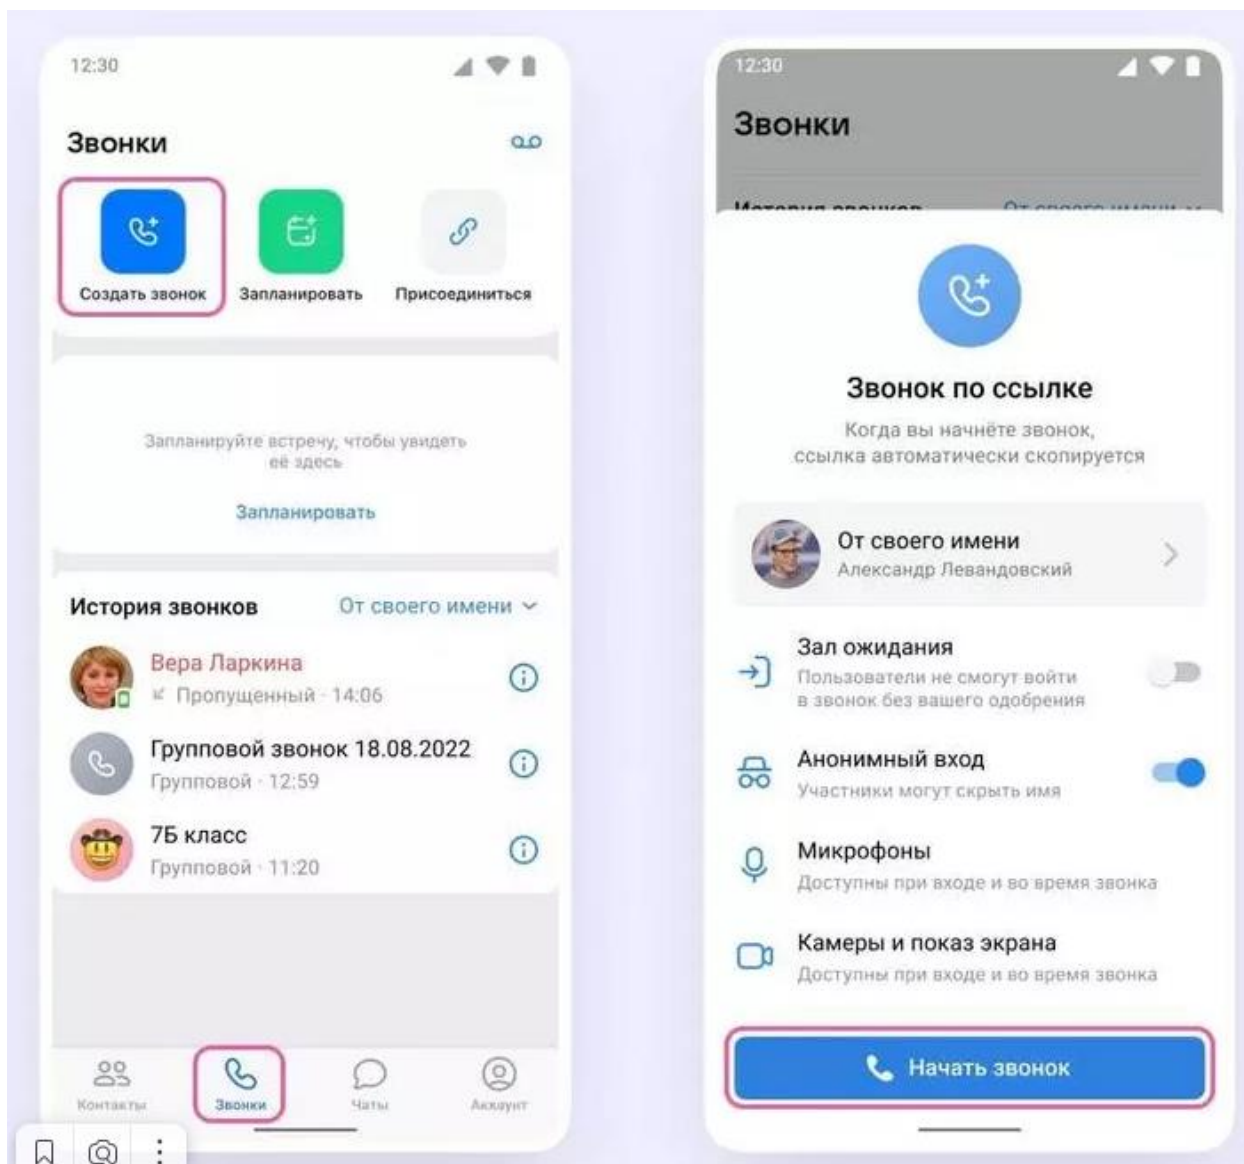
12:30

Звонки

Создать звонок

Запланировать

Присоединиться

Запланируйте встречу, чтобы увидеть её здесь

Запланировать

История звонков

От своего имени

Вера Ларкина

Пропущенный · 14:06

Групповой звонок 18.08.2022

Групповой · 12:59

7Б класс

Групповой · 11:20

Контакты

Звонки

Чаты

Аккаунт

12:30

Звонки

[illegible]

Звонок по ссылке

Когда вы начнёте звонок, ссылка автоматически скопируется

От своего имени

Александр Левандовский

Зал ожидания

Пользователи не смогут войти в звонок без вашего одобрения

Анонимный вход

Участники могут скрыть имя

Микрофоны

Доступны при входе и во время звонка

Камеры и показ экрана

Доступны при входе и во время звонка

Начать звонок